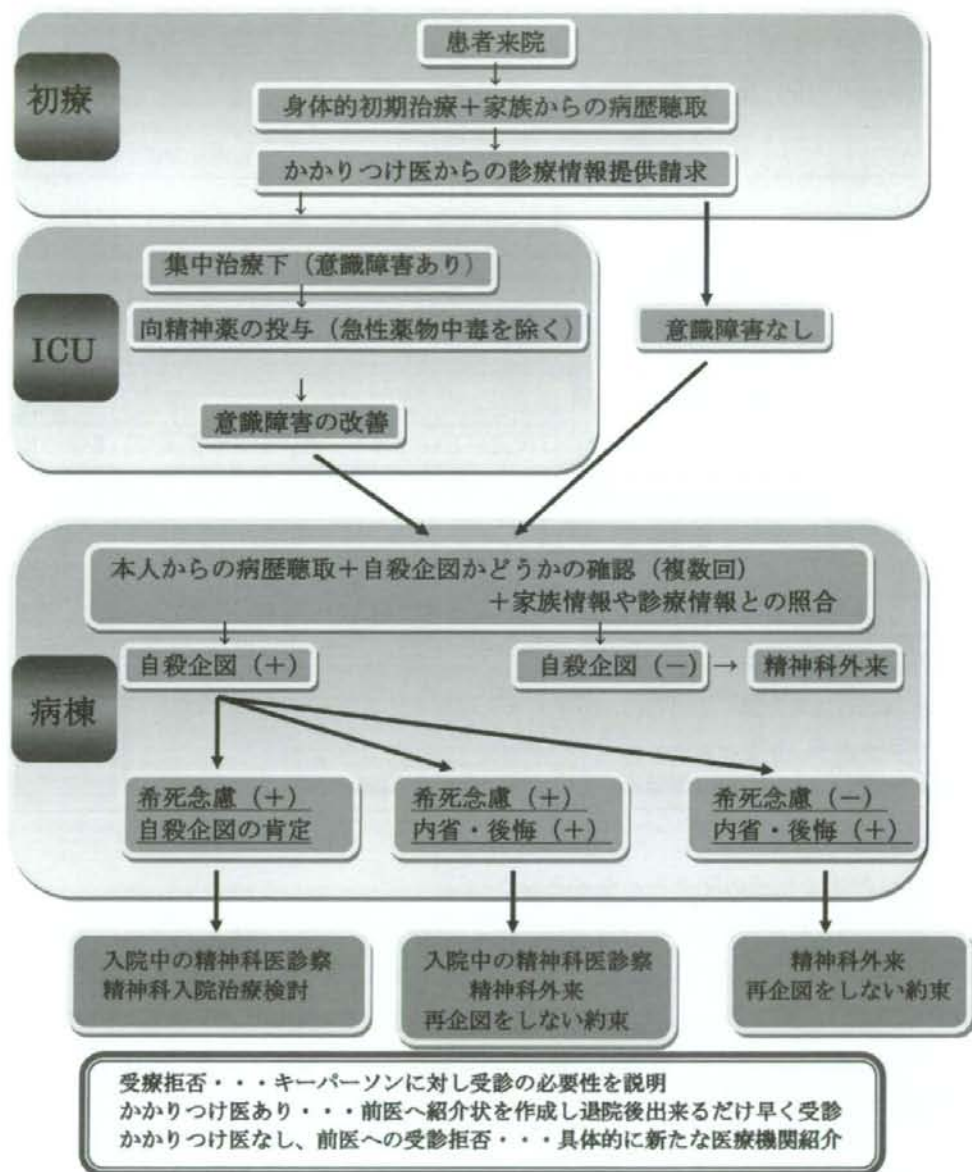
初療

患者来院

身体的初期治療＋家族からの病歴聴取

かかりつけ医からの診療情報提供請求

ICU

集中治療下（意識障害あり）

向精神薬の投与（急性薬物中毒を除く）

意識障害の改善

意識障害なし

病棟

本人からの病歴聴取＋自殺企図かどうかの確認（複数回）＋家族情報や診療情報との照合

自殺企図（＋）

自殺企図（－）→ 精神科外来

希死念慮（＋）
自殺企図の肯定

希死念慮（＋）
内省・後悔（＋）

希死念慮（－）
内省・後悔（＋）

入院中の精神科医診察
精神科入院治療検討

入院中の精神科医診察
精神科外来
再企図をしない約束

精神科外来
再企図をしない約束

受療拒否・・・キーパーソンに対し受診の必要性を説明
かかりつけ医あり・・・前医へ紹介状を作成し退院後出来るだけ早く受診
かかりつけ医なし、前医への受診拒否・・・具体的に新たな医療機関紹介